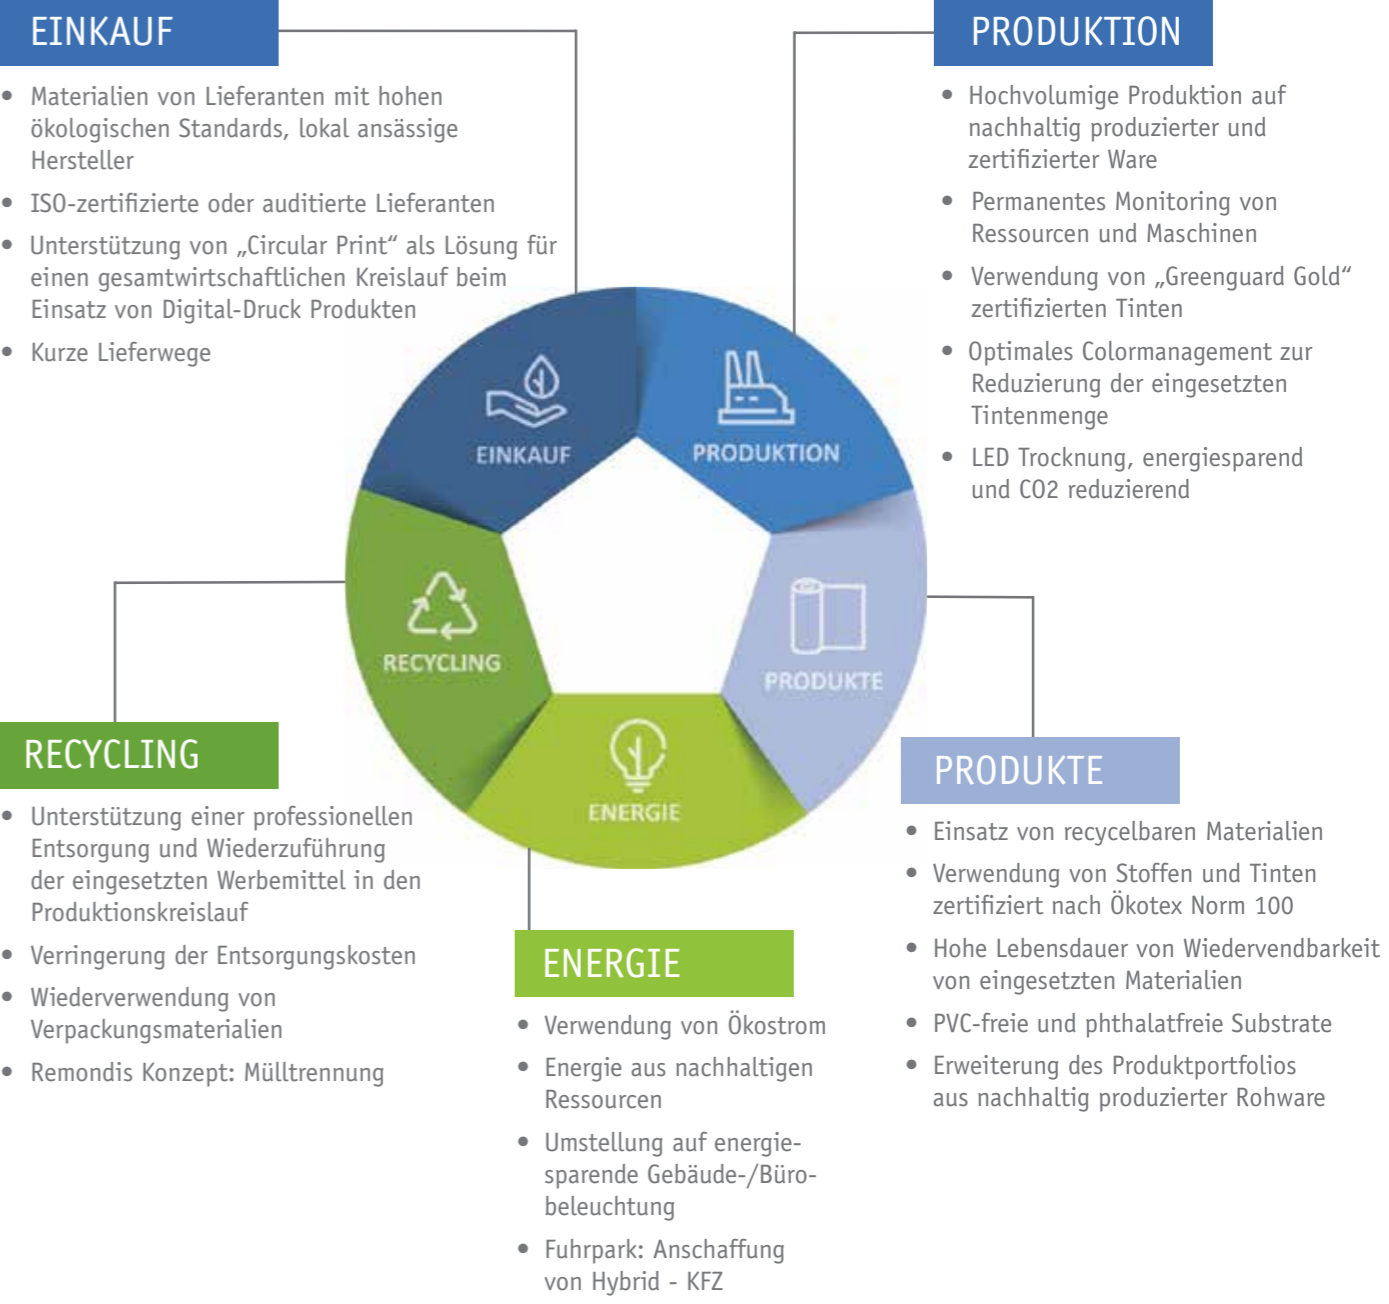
EINKAUF

• Materialien von Lieferanten mit hohen ökologischen Standards, lokal ansässige Hersteller
• ISO-zertifizierte oder auditierte Lieferanten
• Unterstützung von „Circular Print“ als Lösung für einen gesamtwirtschaftlichen Kreislauf beim Einsatz von Digital-Druck Produkten
• Kurze Lieferwege

PRODUKTION

• Hochvolumige Produktion auf nachhaltig produzierter und zertifizierter Ware
• Permanentes Monitoring von Ressourcen und Maschinen
• Verwendung von „Greenguard Gold“ zertifizierten Tinten
• Optimales Colormanagement zur Reduzierung der eingesetzten Tintenmenge
• LED Trocknung, energiesparend und CO2 reduzierend

EINKAUF
PRODUKTION
RECYCLING
PRODUKTE
ENERGIE

RECYCLING

• Unterstützung einer professionellen Entsorgung und Wiederzuführung der eingesetzten Werbemittel in den Produktionskreislauf
• Verringerung der Entsorgungskosten
• Wiederverwendung von Verpackungsmaterialien
• Remondis Konzept: Mülltrennung

ENERGIE

• Verwendung von Ökostrom
• Energie aus nachhaltigen Ressourcen
• Umstellung auf energiesparende Gebäude-/Bürobeleuchtung
• Fuhrpark: Anschaffung von Hybrid - KFZ

PRODUKTE

• Einsatz von recycelbaren Materialien
• Verwendung von Stoffen und Tinten zertifiziert nach Ökotex Norm 100
• Hohe Lebensdauer von Wiedervendbarkeit von eingesetzten Materialien
• PVC-freie und phthalatfreie Substrate
• Erweiterung des Produktportfolios aus nachhaltig produzierter Rohware